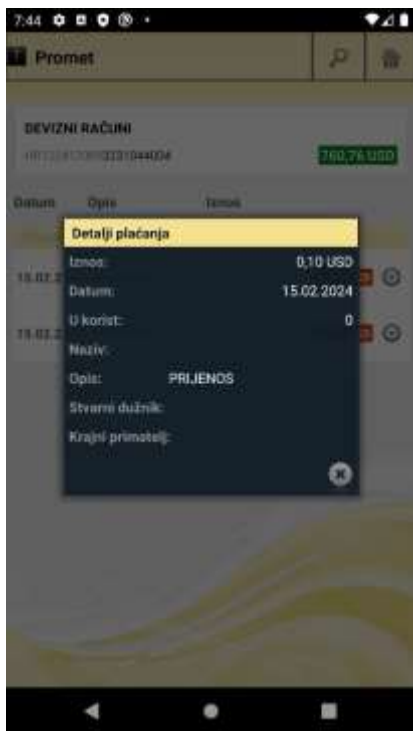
7:44

Promet

DEVIZNI RAČUNI

HR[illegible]2331044004

760,76 USD

Datum Opis Iznos

15.02.2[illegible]

15.02.2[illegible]

Detalji plaćanja

Iznos: 0,10 USD

Datum: 15.02.2024

U korist: 0

Naziv:

Opis: PRIJENOS

Stvarni dužnik:

Krajni primatelj: